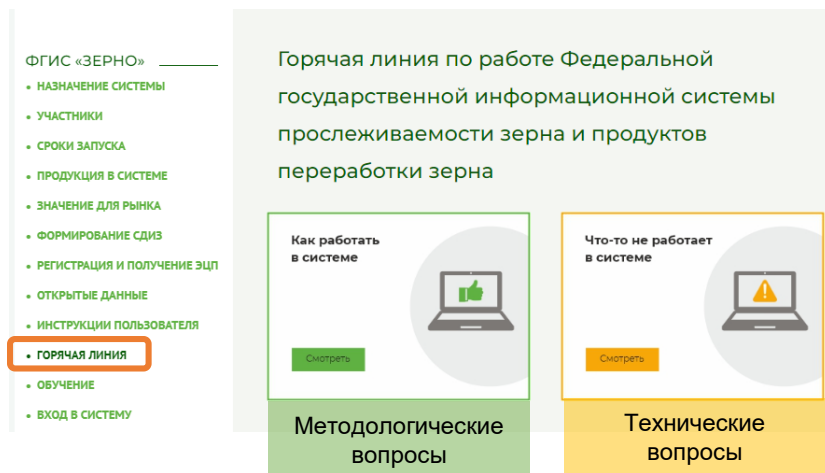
ФГИС «ЗЕРНО»

- НАЗНАЧЕНИЕ СИСТЕМЫ
- УЧАСТНИКИ
- СРОКИ ЗАПУСКА
- ПРОДУКЦИЯ В СИСТЕМЕ
- ЗНАЧЕНИЕ ДЛЯ РЫНКА
- ФОРМИРОВАНИЕ СДИЗ
- РЕГИСТРАЦИЯ И ПОЛУЧЕНИЕ ЭЦП
- ОТКРЫТЫЕ ДАННЫЕ
- ИНСТРУКЦИИ ПОЛЬЗОВАТЕЛЯ
- ГОРЯЧАЯ ЛИНИЯ
- ОБУЧЕНИЕ
- ВХОД В СИСТЕМУ

Горячая линия по работе Федеральной государственной информационной системы прослеживаемости зерна и продуктов переработки зерна

Как работать в системе

Смотреть

Что-то не работает в системе

Смотреть

Методологические вопросы

Технические вопросы